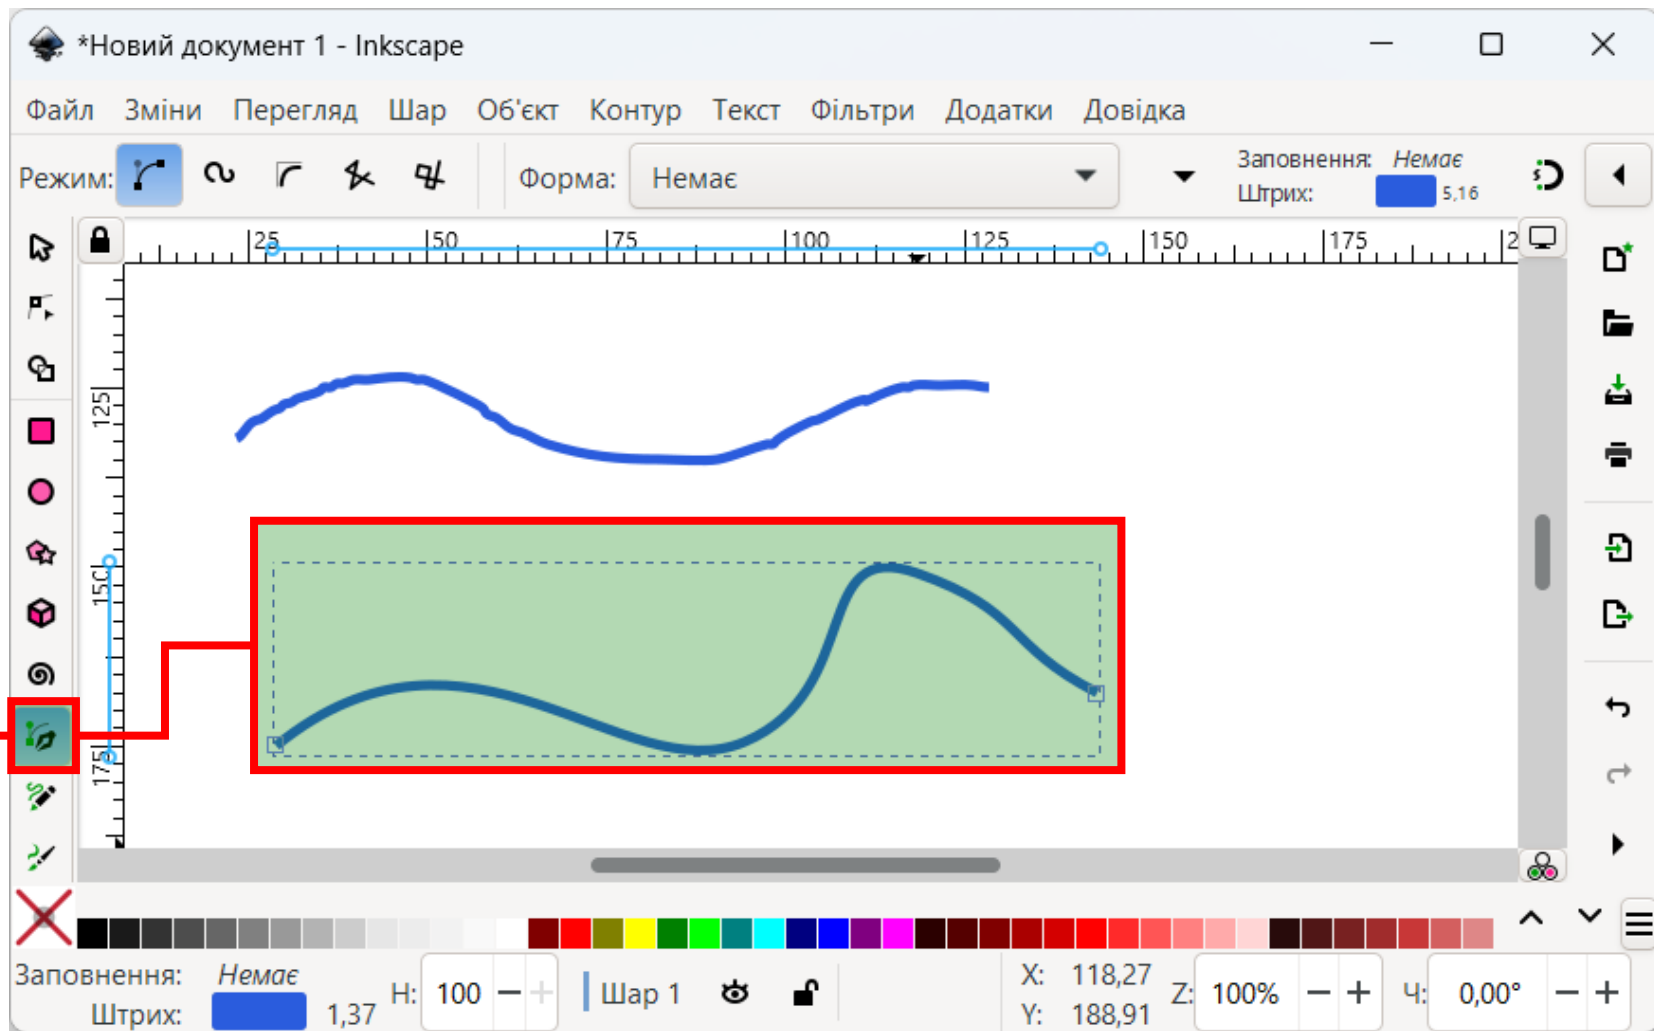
*Новий документ 1 - Inkscape

Файл Зміни Перегляд Шар Об'єкт Контур Текст Фільтри Додатки Довідка

Режим: Форма: Немає

Заповнення: Немає
Штрих: 5,16

25 50 75 100 125 150 175

125
150
175

Заповнення: Немає
Штрих: 1,37
Н: 100
Шар 1
X: 118,27
Y: 188,91
Z: 100%
Ч: 0,00°